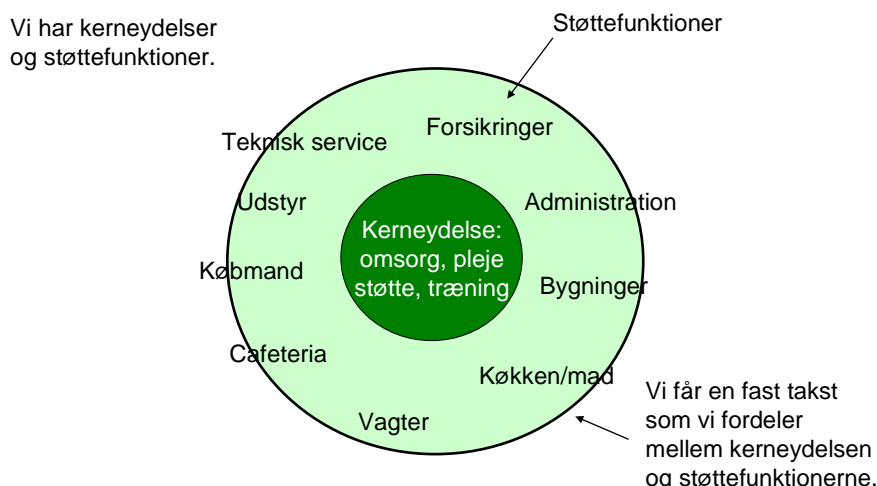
Vi har kerneydelser og støttefunktioner.

Støttefunktioner

Forsikringer

Teknisk service

Udstyr

Administration

Kerneydelse: omsorg, pleje støtte, træning

Købmand

Bygninger

Cafeteria

Køkken/mad

Vagter

Vi får en fast takst som vi fordeler mellem kerneydelsen og støttefunktionerne.